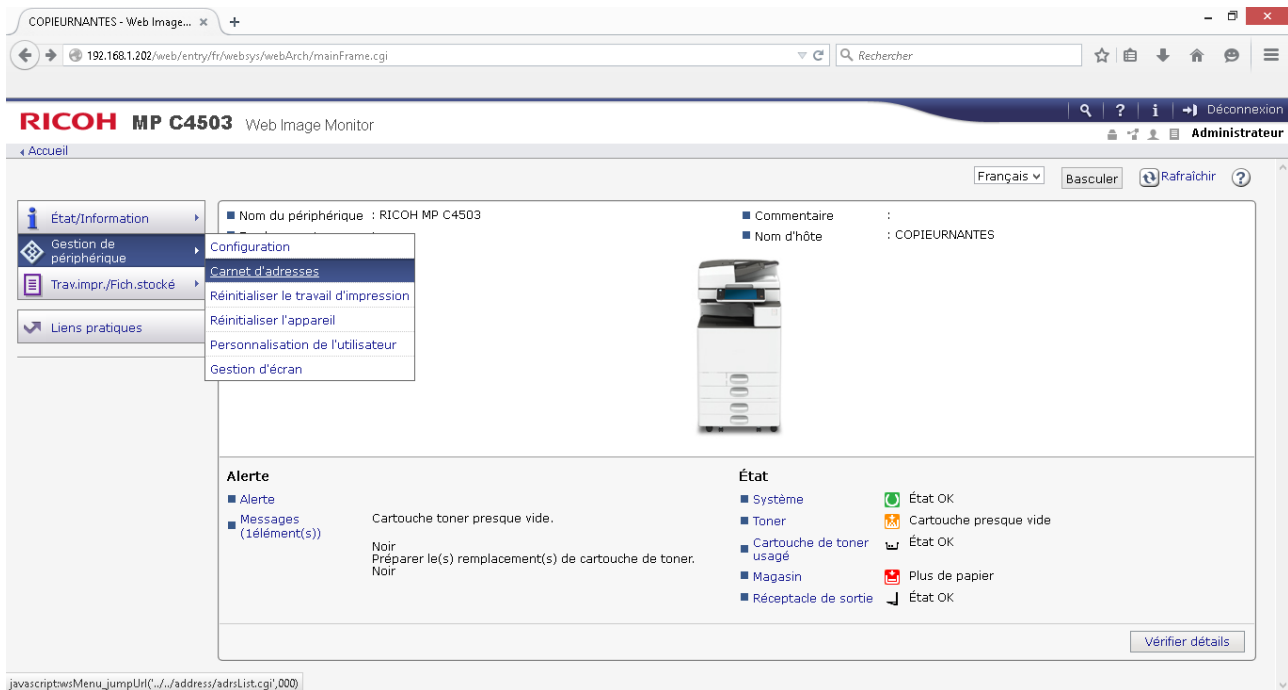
COPIEURNANTES - Web Image... ×

192.168.1.202/web/entry/fr/websys/webArch/mainFrame.cgi

Rechercher

Déconnexion

RICOH MP C4503 Web Image Monitor

Administrateur

Accueil

Français

Basculer

Rafraîchir

État/Information

Gestion de périphérique

Trav.impr./Fich.stocké

Liens pratiques

Configuration

Carnet d'adresses

Réinitialiser le travail d'impression

Réinitialiser l'appareil

Personnalisation de l'utilisateur

Gestion d'écran

Nom du périphérique : RICOH MP C4503

Commentaire :

Nom d'hôte : COPIEURNANTES

Alerte

Alerte

Messages (1élément(s))

Cartouche toner presque vide.

Noir
Préparer le(s) remplacement(s) de cartouche de toner.
Noir

État

Système État OK

Toner Cartouche presque vide

Cartouche de toner usagé État OK

Magasin Plus de papier

Réceptacle de sortie État OK

Vérifier détails

javascript:wsMenu_jumpUrl('../../address/adrsList.cgi',000)